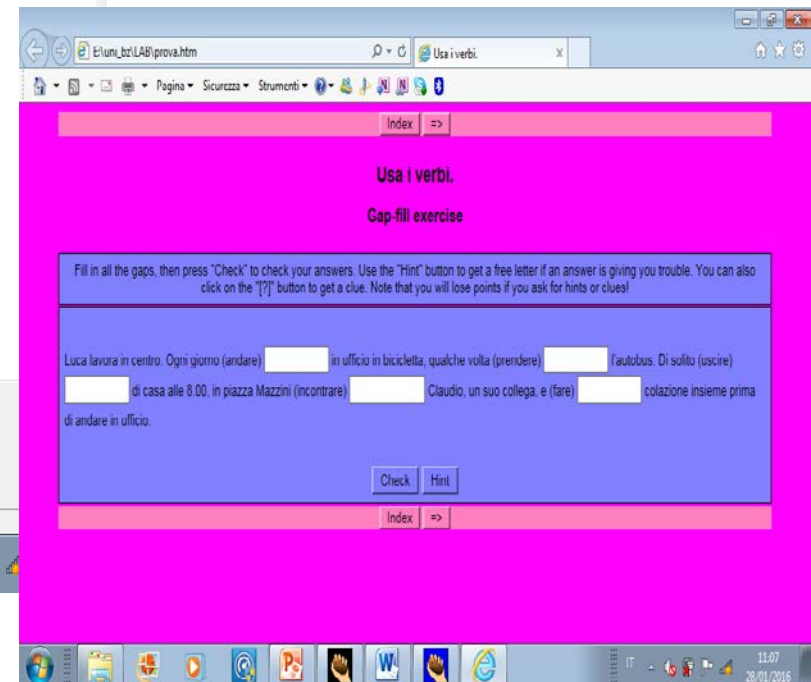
E:\uni_bz\LAB\prova.htm
Usa i verbi.
Pagina ▾ Sicurezza ▾ Strumenti ▾

Index =>

Usa i verbi.

Gap-fill exercise

Fill in all the gaps, then press "Check" to check your answers. Use the "Hint" button to get a free letter if an answer is giving you trouble. You can also click on the "[?]" button to get a clue. Note that you will lose points if you ask for hints or clues!

Luca lavora in centro. Ogni giorno (andare) ______ in ufficio in bicicletta, qualche volta (prendere) ______ l'autobus. Di solito (uscire) ______ di casa alle 8.00, in piazza Mazzini (incontrare) ______ Claudio, un suo collega, e (fare) ______ colazione insieme prima di andare in ufficio.

Check Hint

Index =>

IT 11:07 28/01/2016